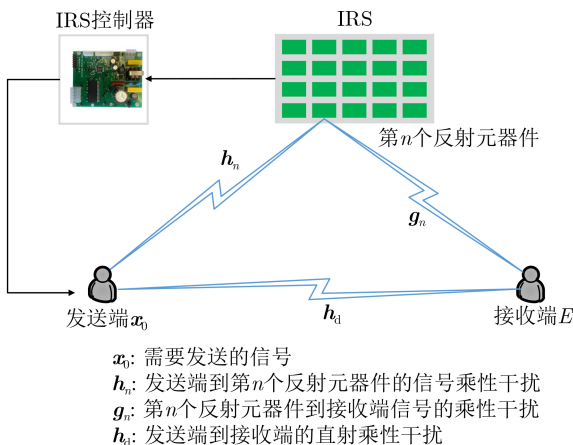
IRS控制器

IRS

第$n$个反射元器件

$\boldsymbol{h}_n$

$\boldsymbol{g}_n$

发送端$\boldsymbol{x}_0$

$\boldsymbol{h}_{\mathrm{d}}$

接收端$E$

$\boldsymbol{x}_0$: 需要发送的信号
$\boldsymbol{h}_n$: 发送端到第$n$个反射元器件的信号乘性干扰
$\boldsymbol{g}_n$: 第$n$个反射元器件到接收端信号的乘性干扰
$\boldsymbol{h}_{\mathrm{d}}$: 发送端到接收端的直射乘性干扰